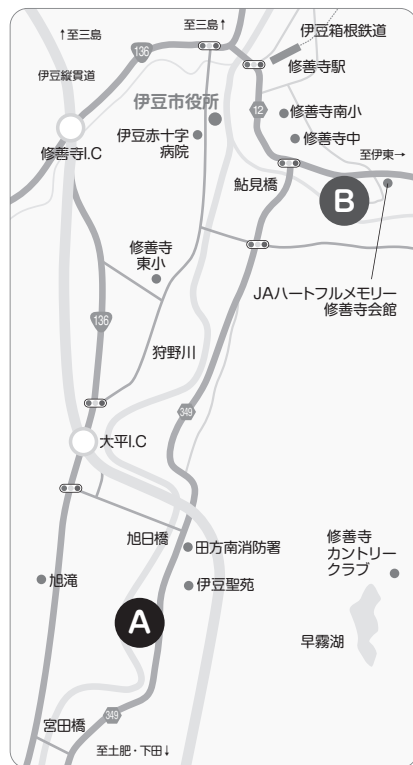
↑至三島
至三島↑
伊豆箱根鉄道
136
伊豆縦貫道
修善寺駅
伊豆市役所
12
修善寺南小
修善寺中
伊豆赤十字病院
修善寺I.C
至伊東→
鮎見橋
B
修善寺東小
JAハートフルメモリー修善寺会館
136
狩野川
349
大平I.C
旭日橋
田方南消防署
修善寺カントリークラブ
旭滝
伊豆聖苑
A
早霧湖
349
宮田橋
至土肥・下田↓